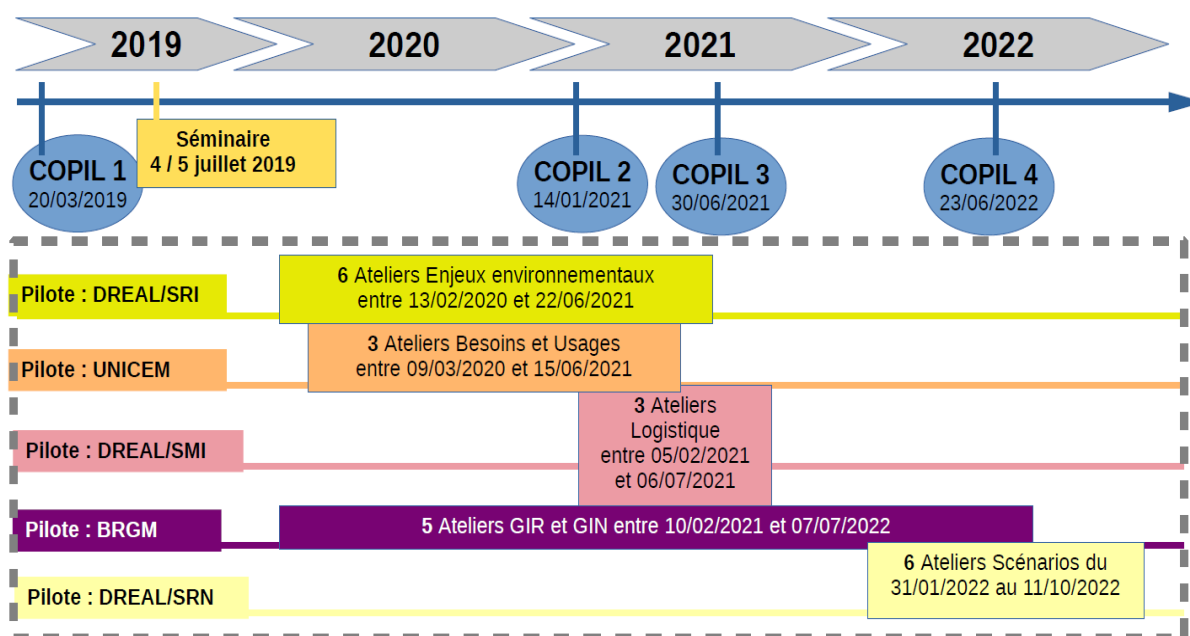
2019
2020
2021
2022

COPIL 1
20/03/2019

Séminaire
4 / 5 juillet 2019

COPIL 2
14/01/2021

COPIL 3
30/06/2021

COPIL 4
23/06/2022

Pilote : DREAL/SRI

6 Ateliers Enjeux environnementaux entre 13/02/2020 et 22/06/2021

Pilote : UNICEM

3 Ateliers Besoins et Usages entre 09/03/2020 et 15/06/2021

Pilote : DREAL/SMI

3 Ateliers Logistique entre 05/02/2021 et 06/07/2021

Pilote : BRGM

5 Ateliers GIR et GIN entre 10/02/2021 et 07/07/2022

Pilote : DREAL/SRN

6 Ateliers Scénarios du 31/01/2022 au 11/10/2022